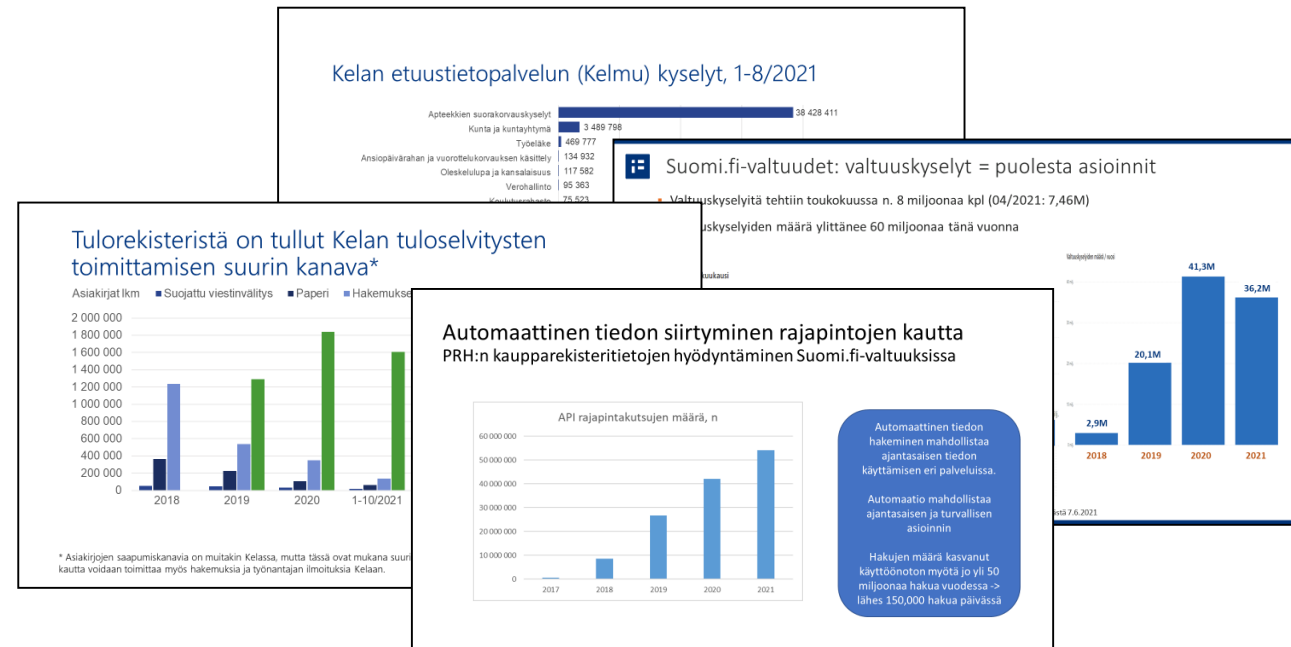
Kelan etuustietopalvelun (Kelmu) kyselyt, 1-8/2021

Apteekkien suorakorvauskyselyt 38 428 411
Kunta ja kuntayhtymä 3 489 798
Työeläke 469 777
Ansiopäivärahan ja vuorottelukorvauksen käsittely 134 932
Oleskelulupa ja kansalaisuus 117 582
Verohallinto 95 363
Koulutusrahasto 75 523

Suomi.fi-valtuudet: valtuuskyselyt = puolesta asioinnit

Valtuuskyselyitä tehtiin toukokuussa n. 8 miljoonaa kpl (04/2021: 7,46M)

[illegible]uskyselyiden määrä ylittänee 60 miljoonaa tänä vuonna

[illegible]uukausi

Valtuuskyselyiden määrä / vuosi

2,9M 20,1M 41,3M 36,2M
2018 2019 2020 2021

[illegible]stä 7.6.2021

Tulorekisteristä on tullut Kelan tuloselvitysten toimittamisen suurin kanava*

Asiakirjat lkm ■ Suojattu viestinvälitys ■ Paperi ■ Hakemukse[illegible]

2 000 000
1 800 000
1 600 000
1 400 000
1 200 000
1 000 000
800 000
600 000
400 000
200 000
0
2018 2019 2020 1-10/2021

* Asiakirjojen saapumiskanavia on muitakin Kelassa, mutta tässä ovat mukana suuri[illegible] kautta voidaan toimittaa myös hakemuksia ja työnantajan ilmoituksia Kelaan.

Automaattinen tiedon siirtyminen rajapintojen kautta
PRH:n kaupparekisteritietojen hyödyntäminen Suomi.fi-valtuuksissa

API rajapintakutsujen määrä, n

60 000 000
50 000 000
40 000 000
30 000 000
20 000 000
10 000 000
0
2017 2018 2019 2020 2021

Automaattinen tiedon hakeminen mahdollistaa ajantasaisen tiedon käyttämisen eri palveluissa.

Automaatio mahdollistaa ajantasaisen ja turvallisen asioinnin

Hakujen määrä kasvanut käyttöönoton myötä jo yli 50 miljoonaa hakua vuodessa -> lähes 150,000 hakua päivässä